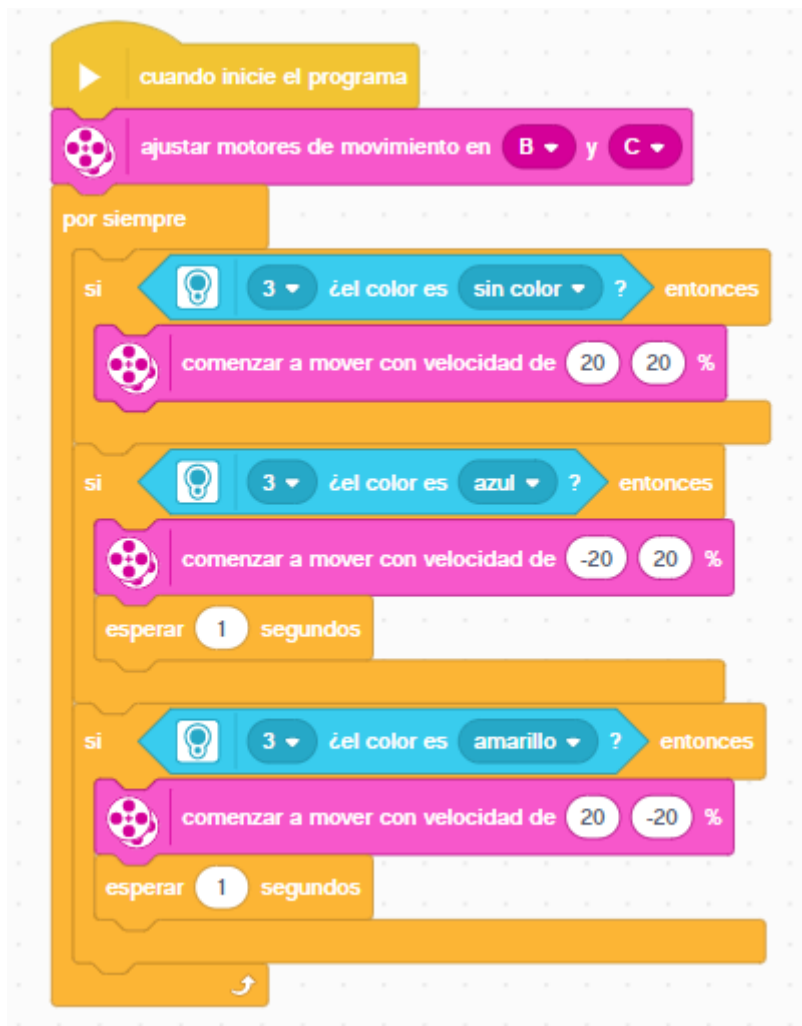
cuando inicie el programa

ajustar motores de movimiento en B y C

por siempre

si 3 ¿el color es sin color ? entonces

comenzar a mover con velocidad de 20 20 %

si 3 ¿el color es azul ? entonces

comenzar a mover con velocidad de -20 20 %

esperar 1 segundos

si 3 ¿el color es amarillo ? entonces

comenzar a mover con velocidad de 20 -20 %

esperar 1 segundos